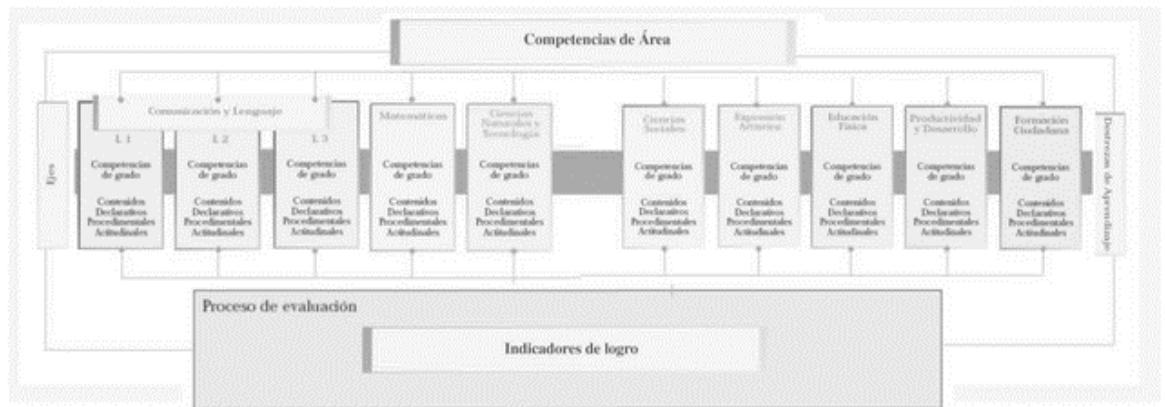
Competencias de Área

Ejes

Comunicación y Lenguaje

L 1

Competencias de grado

Contenidos Declarativos Procedimentales Actitudinales

L 2

Competencias de grado

Contenidos Declarativos Procedimentales Actitudinales

L 3

Competencias de grado

Contenidos Declarativos Procedimentales Actitudinales

Matemáticas

Competencias de grado

Contenidos Declarativos Procedimentales Actitudinales

Ciencias Naturales y Tecnología

Competencias de grado

Contenidos Declarativos Procedimentales Actitudinales

Ciencias Sociales

Competencias de grado

Contenidos Declarativos Procedimentales Actitudinales

Expresión Artística

Competencias de grado

Contenidos Declarativos Procedimentales Actitudinales

Educación Física

Competencias de grado

Contenidos Declarativos Procedimentales Actitudinales

Productividad y Desarrollo

Competencias de grado

Contenidos Declarativos Procedimentales Actitudinales

Formación Ciudadana

Competencias de grado

Contenidos Declarativos Procedimentales Actitudinales

Destrezas de Aprendizaje

Proceso de evaluación

Indicadores de logro